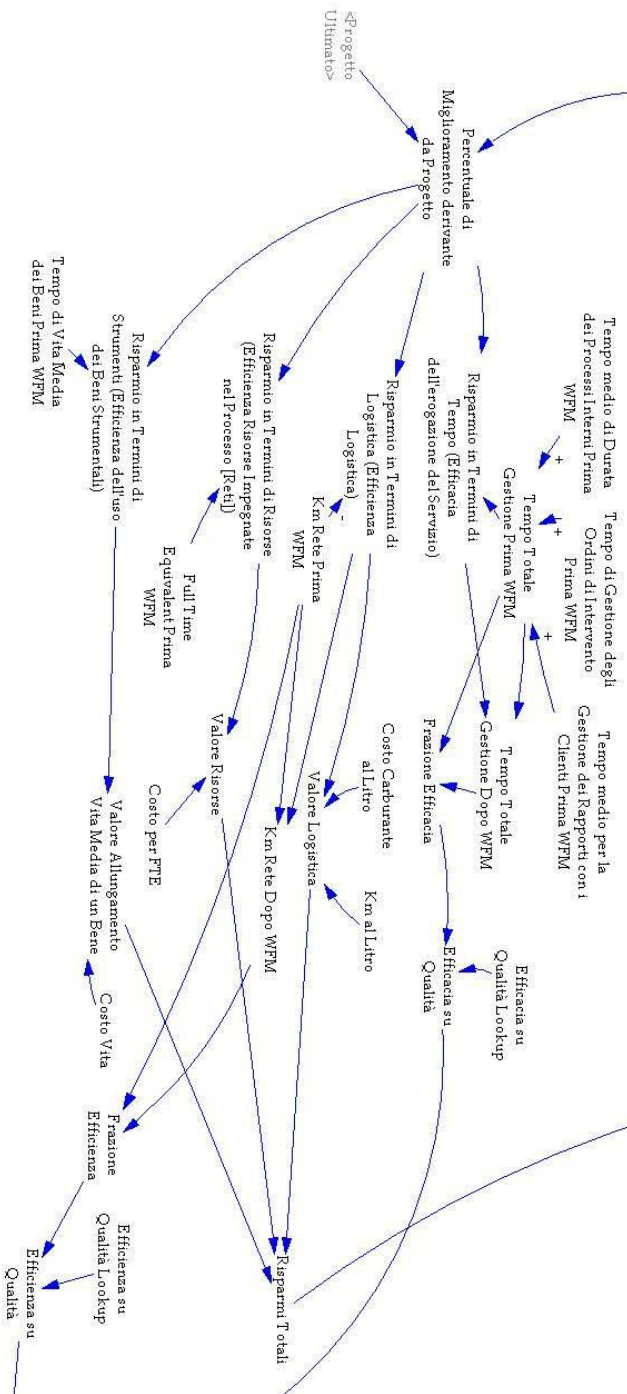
<Progetto Ultimato>

Percentuale di Miglioramento derivante da Progetto

Tempo medio di Durata dei Processi Interni Prima WFM

Tempo di Gestione degli Ordini di Intervento Prima WFM

Tempo medio per la Gestione dei Rapporti con i Clienti Prima WFM

+

+

+

Tempo Totale Gestione Prima WFM

Risparmio in Termini di Tempo (Efficacia dell'erogazione del Servizio)

Tempo Totale Gestione Dopo WFM

Frazione Efficacia

Efficacia su Qualità Lookup

Efficacia su Qualità

Risparmio in Termini di Logistica (Efficienza Logistica)

Km Rete Prima WFM

Costo Carburante al Litro

Valore Logistica

Km al Litro

Km Rete Dopo WFM

Risparmio in Termini di Risorse (Efficienza Risorse Impegnate nel Processo [Reti])

Full Time Equivalent Prima WFM

Valore Risorse

Costo per FTE

Risparmio in Termini di Strumenti (Efficienza dell'uso dei Beni Strumentali)

Tempo di Vita Media dei Beni Prima WFM

Valore Allungamento Vita Media di un Bene

Costo Vita

Frazione Efficienza

Efficienza su Qualità Lookup

Efficienza su Qualità

Risparmi Totali